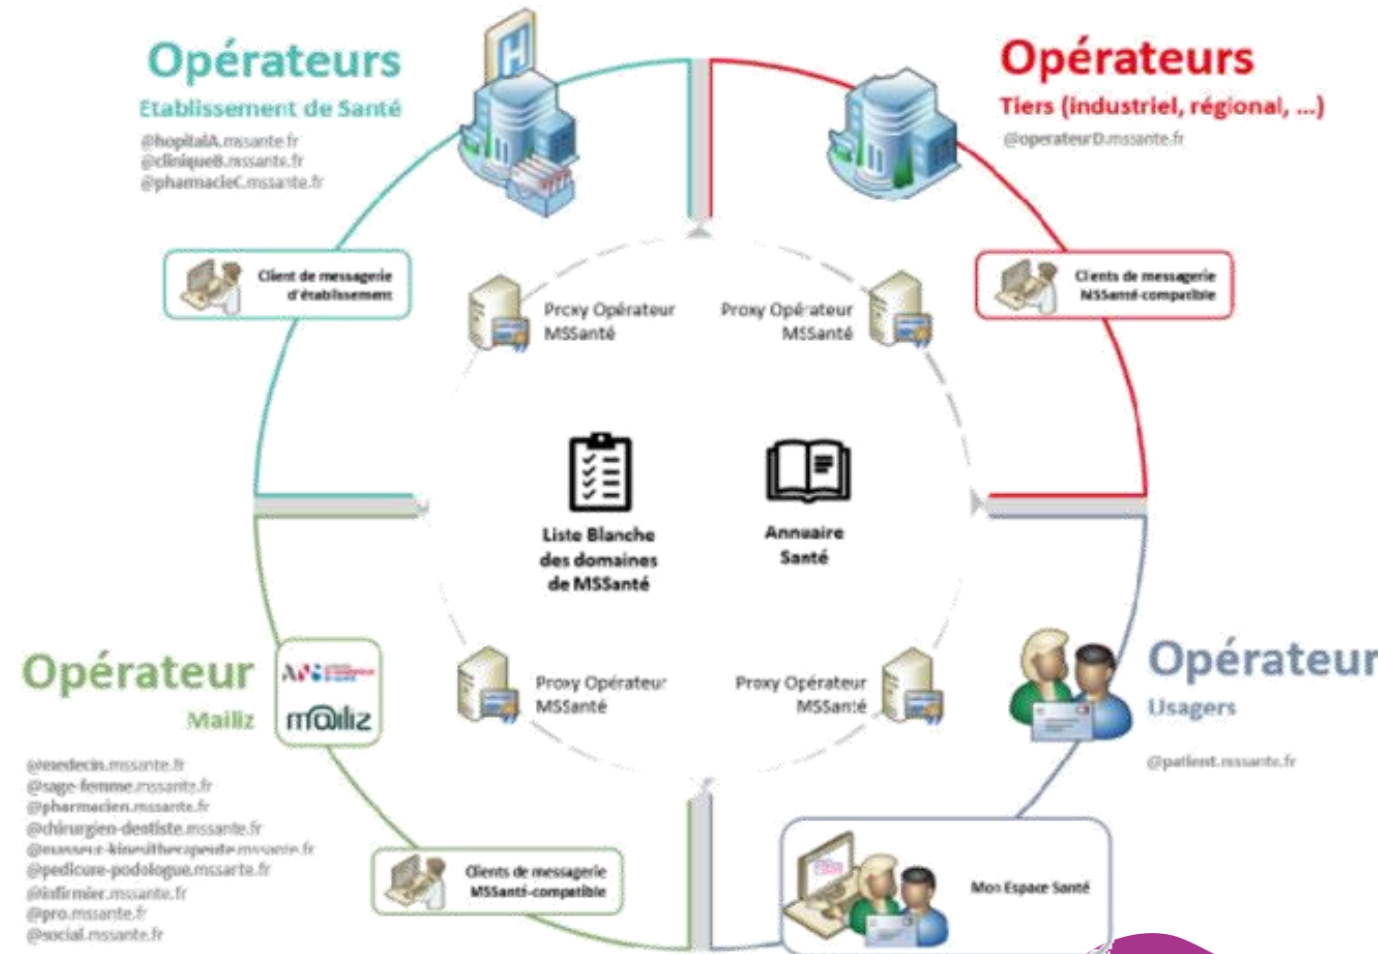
Opérateurs
Etablissement de Santé
@hopitalA.mssante.fr
@cliniqueB.mssante.fr
@pharmacieC.mssante.fr

Client de messagerie d'établissement

Opérateurs
Tiers (industriel, régional, ...)
@operateurD.mssante.fr

Clients de messagerie MSSanté compatible

Proxy Opérateur MSSanté

Proxy Opérateur MSSanté

Liste Blanche des domaines de MSSanté

Annuaire Santé

Proxy Opérateur MSSanté

Proxy Opérateur MSSanté

Opérateur
Mailiz
mailiz
@medecin.mssante.fr
@sage-femme.mssante.fr
@pharmacien.mssante.fr
@chirurgien-dentiste.mssante.fr
@masseur-kinesitherapeute.mssante.fr
@pedicure-podologue.mssante.fr
@infirmier.mssante.fr
@pro.mssante.fr
@social.mssante.fr

Clients de messagerie MSSanté-compatible

Opérateur
Usagers
@patient.mssante.fr

Mon Espace Santé